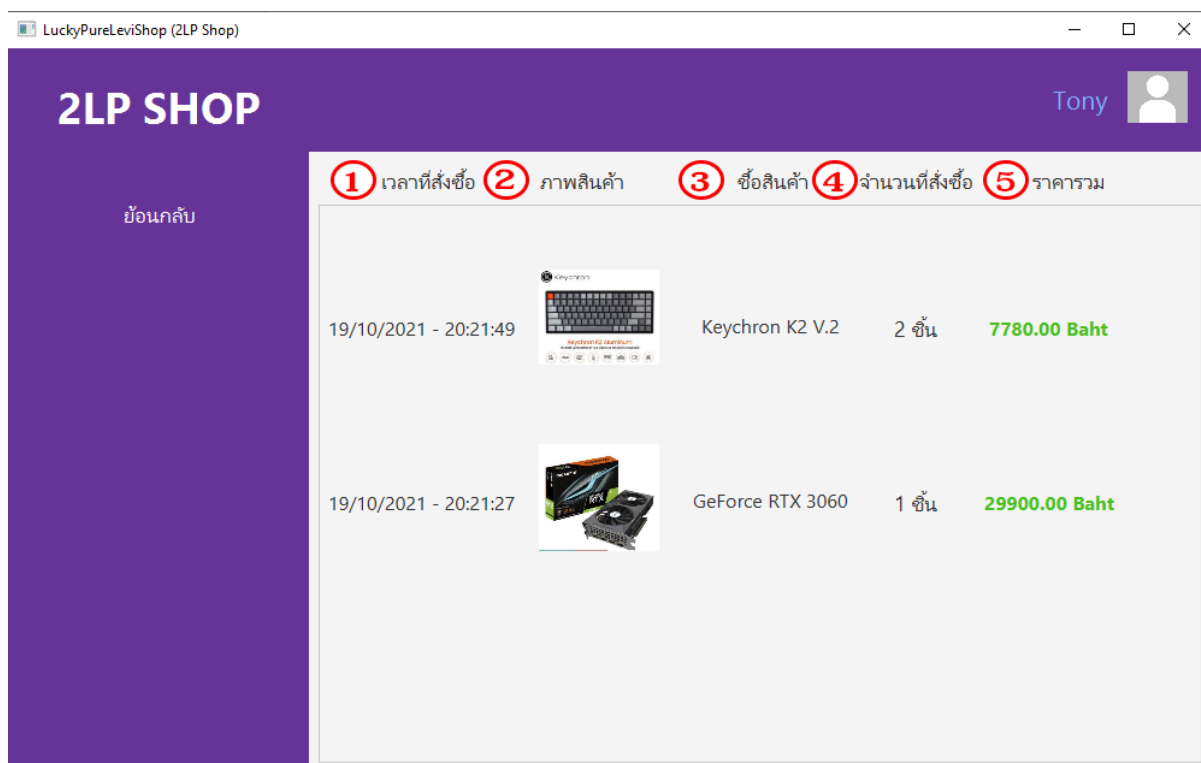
LuckyPureLeviShop (2LP Shop)

2LP SHOP

Tony

ย้อนกลับ

① เวลาที่สั่งซื้อ ② ภาพสินค้า ③ ชื่อสินค้า ④ จำนวนที่สั่งซื้อ ⑤ ราคารวม

| | | | | |
|---|---|---|---|---|
| 19/10/2021 - 20:21:49 | Keychron | Keychron K2 V.2 | 2 ชิ้น | 7780.00 Baht |
| 19/10/2021 - 20:21:27 | RTX | GeForce RTX 3060 | 1 ชิ้น | 29900.00 Baht |